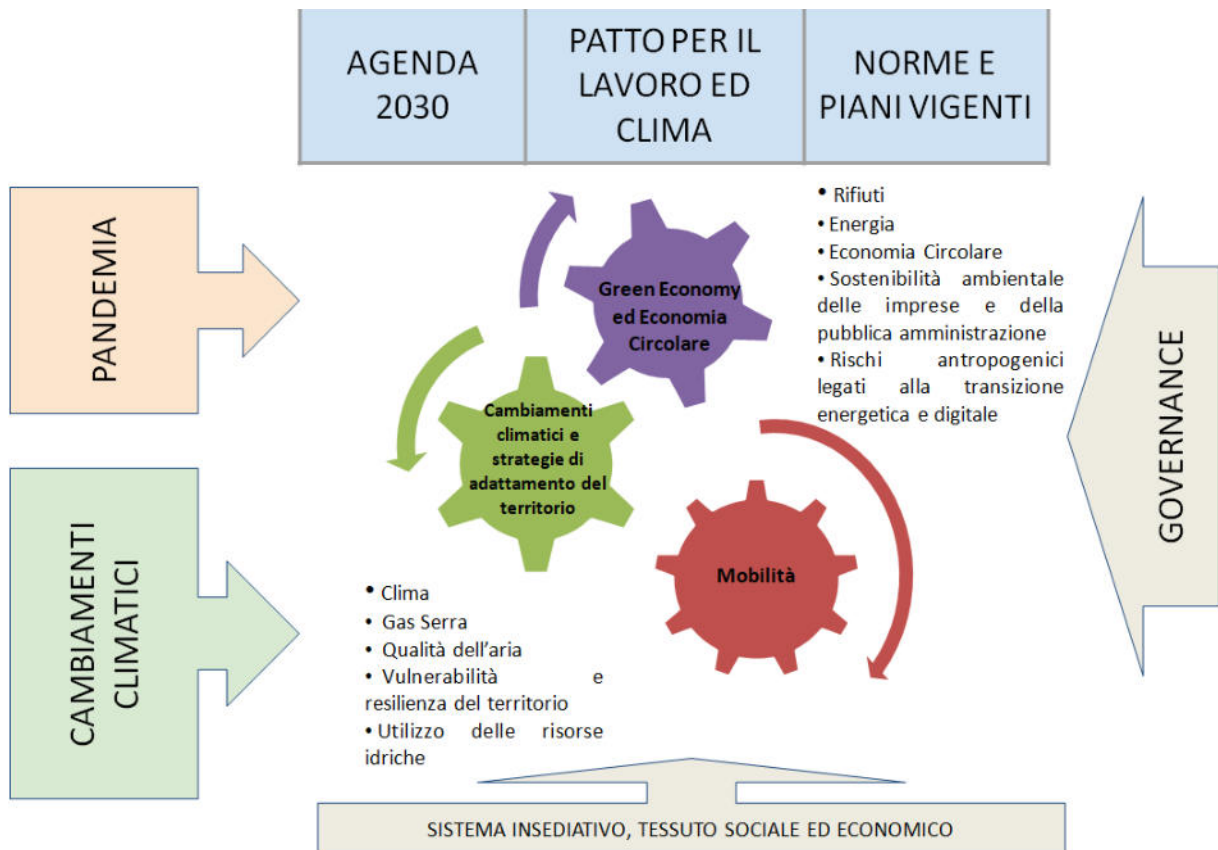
| AGENDA 2030 | PATTO PER IL LAVORO ED CLIMA | NORME E PIANI VIGENTI |
|---|---|---|

PANDEMIA

CAMBIAMENTI CLIMATICI

Green Economy ed Economia Circolare

Cambiamenti climatici e strategie di adattamento del territorio

Mobilità

• Rifiuti
• Energia
• Economia Circolare
• Sostenibilità ambientale delle imprese e della pubblica amministrazione
• Rischi antropogenici legati alla transizione energetica e digitale

• Clima
• Gas Serra
• Qualità dell'aria
• Vulnerabilità e resilienza del territorio
• Utilizzo delle risorse idriche

GOVERNANCE

SISTEMA INSEDIATIVO, TESSUTO SOCIALE ED ECONOMICO